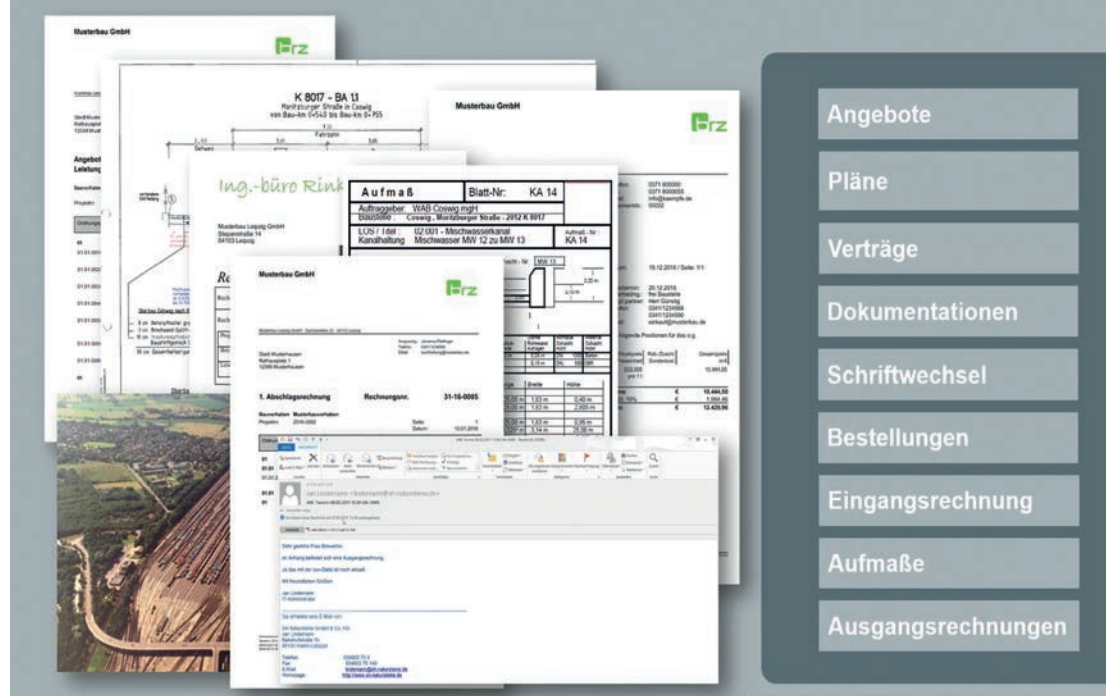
Musterbau GmbH

K 8017 - BA 1.1
Moritzburger Straße in Coswig
von Bau-km 0+540 bis Bau-km 0+755

Musterbau GmbH

Ing.-büro Rink

Aufmaß
Blatt-Nr: KA 14
Auftraggeber: WAB Coswig mgH
Bauvorhaben: Coswig, Moritzburger Straße - 2012 K 8017
LOS / Titel: 02.001 - Mischwasserkanal
Kanalhaltung: Mischwasser MW 12 zu MW 13
Aufmaß-Nr: KA 14

Musterbau Leipzig GmbH
Stegerstraße 14
04103 Leipzig

Angebot
Leistung

Musterbau GmbH

Stadt Musterhausen
Rathausplatz 1
12099 Musterhausen

1. Abschlagsrechnung
Rechnungsnr. 31-16-0005

Bauvorhaben: Musterbauvorhaben

Sehr geehrte Frau Biesewitz,

im Anhang befindet sich eine Ausgangsrechnung.

Mit freundlichen Grüßen

Jan Lindemann

Angebote
Pläne
Verträge
Dokumentationen
Schriftwechsel
Bestellungen
Eingangsrechnung
Aufmaße
Ausgangsrechnungen